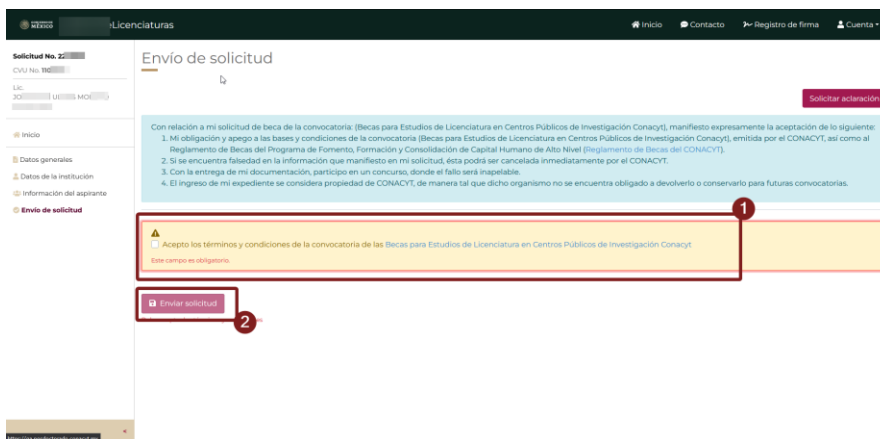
MÉXICO Licenciaturas

Inicio Contacto Registro de firma Cuenta

Solicitud No. 22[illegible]
CVU No. 110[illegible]
Lic.
30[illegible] UI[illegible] MOI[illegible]

Inicio

Datos generales
Datos de la institución
Información del aspirante
Envío de solicitud

Envío de solicitud

Solicitar aclaración

Con relación a mi solicitud de beca de la convocatoria: (Becas para Estudios de Licenciatura en Centros Públicos de Investigación Conacyt), manifiesto expresamente la aceptación de lo siguiente:
1. Mi obligación y apego a las bases y condiciones de la convocatoria (Becas para Estudios de Licenciatura en Centros Públicos de Investigación Conacyt), emitida por el CONACYT, así como al Reglamento de Becas del Programa de Fomento, Formación y Consolidación de Capital Humano de Alto Nivel (Reglamento de Becas del CONACYT).
2. Si se encuentra falsedad en la información que manifiesto en mi solicitud, ésta podrá ser cancelada inmediatamente por el CONACYT.
3. Con la entrega de mi documentación, participo en un concurso, donde el fallo será inapelable.
4. El ingreso de mi expediente se considera propiedad de CONACYT, de manera tal que dicho organismo no se encuentra obligado a devolverlo o conservarlo para futuras convocatorias.

1

Acepto los términos y condiciones de la convocatoria de las Becas para Estudios de Licenciatura en Centros Públicos de Investigación Conacyt

Este campo es obligatorio.

Enviar solicitud

2